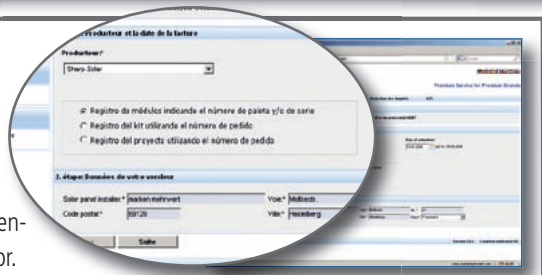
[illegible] producteur et la date de la facture

Producteur*

Sharp-Solar

Registro de módulos indicando el número de paleta y/o de serie
Registro del kit utilizando el número de pedido
Registro del proyecto utilizando el número de pedido

2. étape: Données de votre vendeur

Solar panel installer* marten mehrwert
Voie* Mittlestr.
Code postal* 69126
Ville* Heidelberg

Suite

Premium Service for Premium Brands

en-
or.